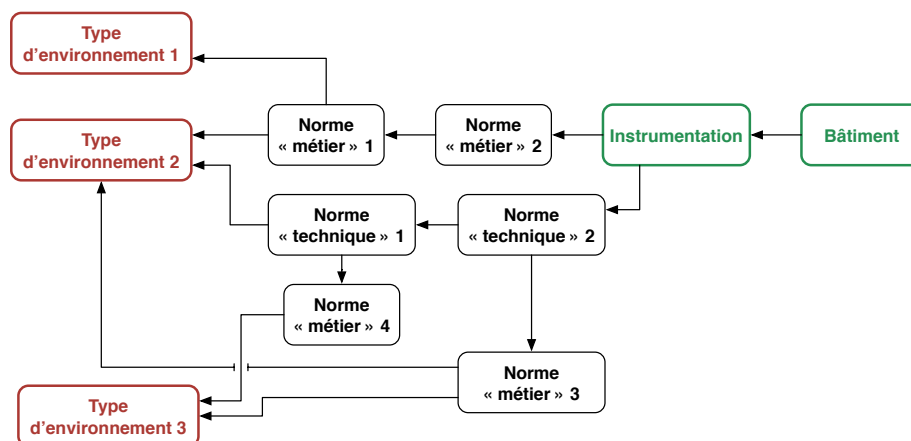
Type d’environnement 1

Type d’environnement 2

Norme « métier » 1

Norme « métier » 2

Instrumentation

Bâtiment

Norme « technique » 1

Norme « technique » 2

Norme « métier » 4

Norme « métier » 3

Type d’environnement 3